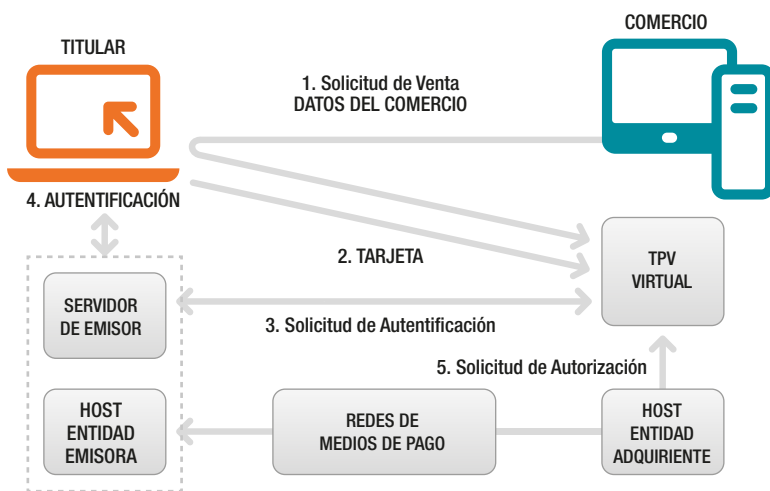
COMERCIO

TITULAR

1. Solicitud de Venta
DATOS DEL COMERCIO

4. AUTENTIFICACIÓN

2. TARJETA

TPV
VIRTUAL

SERVIDOR
DE EMISOR

3. Solicitud de Autentificación

5. Solicitud de Autorización

HOST
ENTIDAD
EMISORA

REDES DE
MEDIOS DE PAGO

HOST
ENTIDAD
ADQUIRIENTE